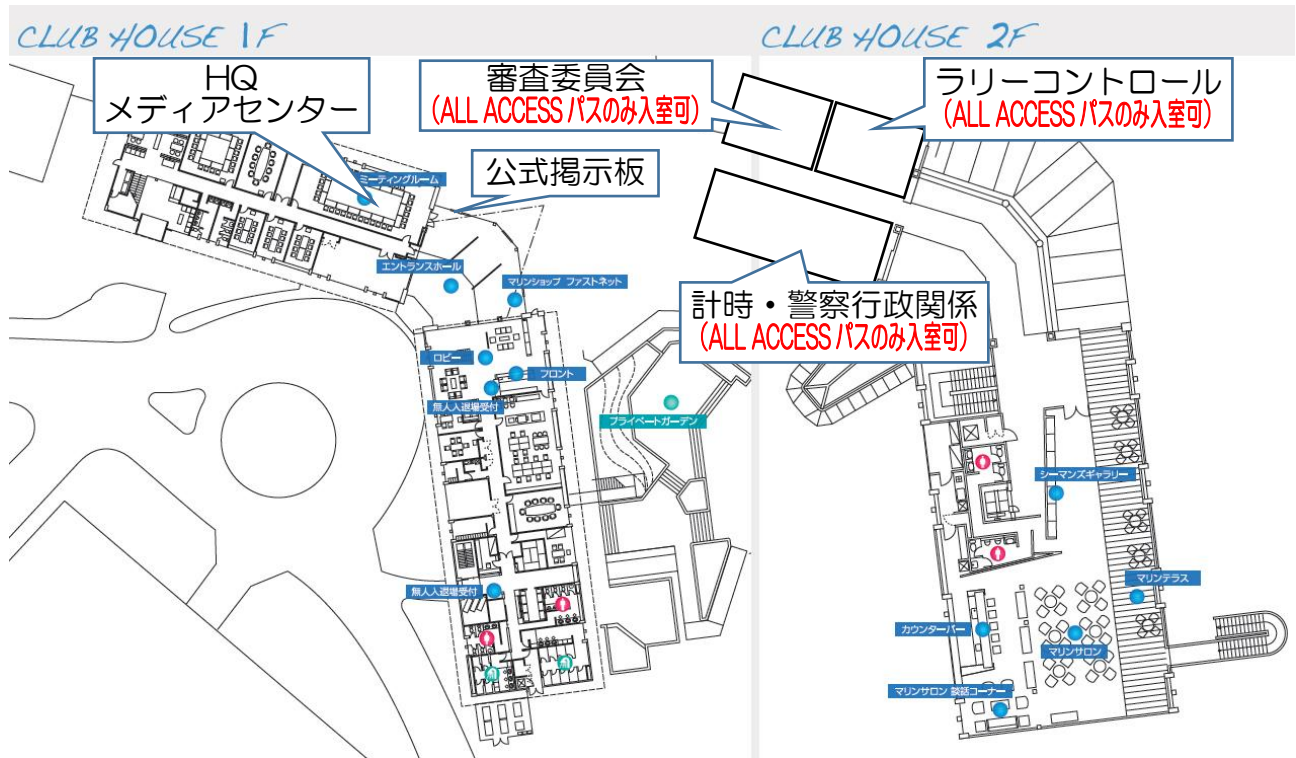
CLUB HOUSE 1F

HQ
メディアセンター

ミーティングルーム

審査委員会
（ALL ACCESS パスのみ入室可）

公式掲示板

エントランスホール

マリンショップ ファストネット

ロビー

フロント

無人入退場受付

プライベートガーデン

無人入退場受付

CLUB HOUSE 2F

ラリーコントロール
（ALL ACCESS パスのみ入室可）

計時・警察行政関係
（ALL ACCESS パスのみ入室可）

シーマンズギャラリー

マリンテラス

カウンターバー

マリンサロン

マリンサロン 談話コーナー